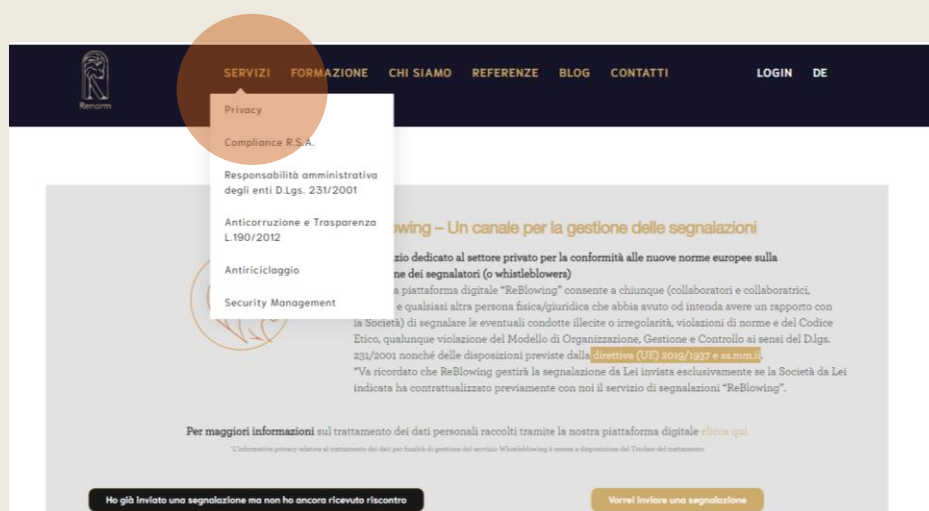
Renorm

SERVIZI FORMAZIONE CHI SIAMO REFERENZE BLOG CONTATTI LOGIN DE

Privacy

Compliance R.S.A.

Responsabilità amministrativa degli enti D.Lgs. 231/2001

Anticorruzione e Trasparenza L.190/2012

Antiriciclaggio

Security Management

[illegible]owing – Un canale per la gestione delle segnalazioni

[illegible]zio dedicato al settore privato per la conformità alle nuove norme europee sulla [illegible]ne dei segnalatori (o whistleblowers)

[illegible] piattaforma digitale "ReBlowing" consente a chiunque (collaboratori e collaboratrici, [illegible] e qualsiasi altra persona fisica/giuridica che abbia avuto od intenda avere un rapporto con la Società) di segnalare le eventuali condotte illecite o irregolarità, violazioni di norme e del Codice Etico, qualunque violazione del Modello di Organizzazione, Gestione e Controllo ai sensi del D.lgs. 231/2001 nonché delle disposizioni previste dalla direttiva (UE) 2019/1937 e ss.mm.ii.
*Va ricordato che ReBlowing gestirà la segnalazione da Lei inviata esclusivamente se la Società da Lei indicata ha contrattualizzato previamente con noi il servizio di segnalazioni "ReBlowing".

Per maggiori informazioni sul trattamento dei dati personali raccolti tramite la nostra piattaforma digitale clicca qui

*L'informativa privacy relativa al trattamento dei dati per finalità di gestione del servizio Whistleblowing è messa a disposizione dal Titolare del trattamento

Ho già inviato una segnalazione ma non ho ancora ricevuto riscontro

Vorrei inviare una segnalazione